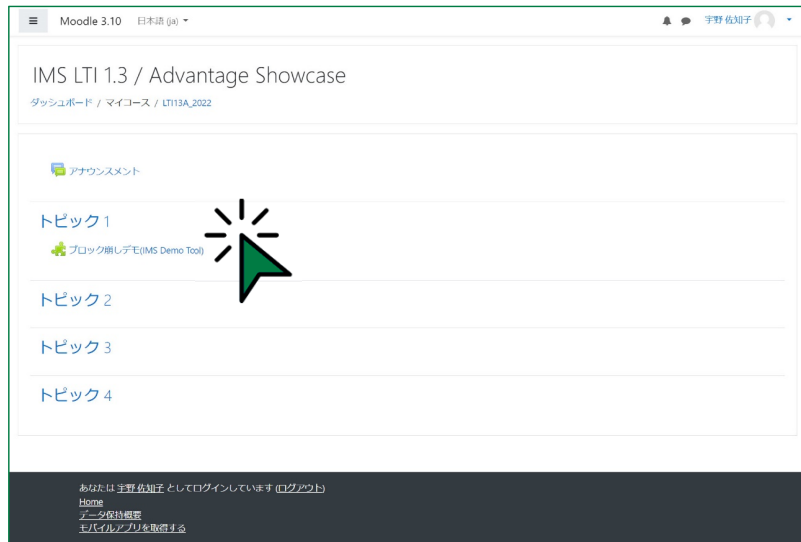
≡ Moodle 3.10 日本語 (ja) ▾

宇野 佐知子 ▾

IMS LTI 1.3 / Advantage Showcase

ダッシュボード / マイコース / LTI13A_2022

アナウンスメント

トピック 1

ブロック崩しデモ(IMS Demo Tool)

トピック 2

トピック 3

トピック 4

あなたは 宇野 佐知子 としてログインしています (ログアウト)
Home
データ保持概要
モバイルアプリを取得する